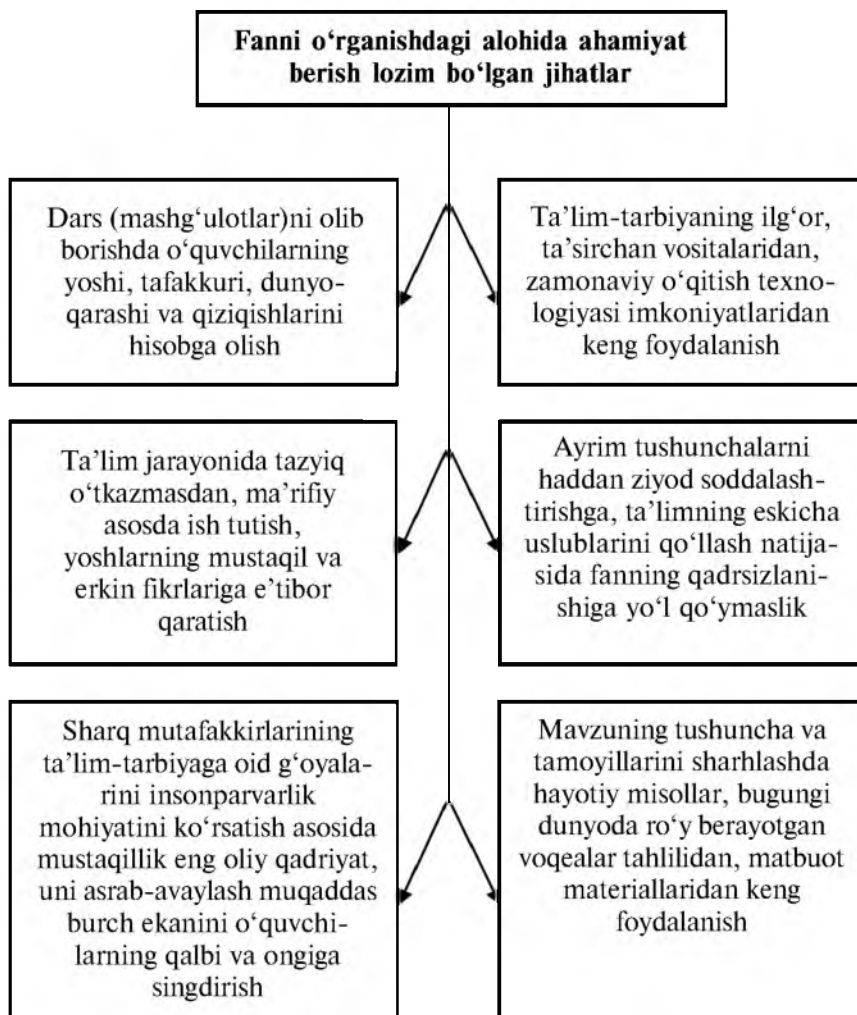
Fanni o'rganishdagi alohida ahamiyat berish lozim bo'lgan jihatlar

Dars (mashg'ulotlar)ni olib borishda o'quvchilarning yoshi, tafakkuri, dunyoqarashi va qiziqishlarini hisobga olish

Ta'lim-tarbiyaning ilg'or, ta'sirchan vositalaridan, zamonaviy o'qitish texnologiyasi imkoniyatlaridan keng foydalanish

Ta'lim jarayonida tazyiq o'tkazmasdan, ma'rifiy asosda ish tutish, yoshlarning mustaqil va erkin fikrlariga e'tibor qaratish

Ayrim tushunchalarni haddan ziyod soddalashtirishga, ta'limning eskicha uslublarini qo'llash natijasida fanning qadrsizlanishiga yo'l qo'ymaslik

Sharq mutafakkirlarining ta'lim-tarbiyaga oid g'oyalarini insonparvarlik mohiyatini ko'rsatish asosida mustaqillik eng oliy qadriyat, uni asrab-avaylash muqaddas burch ekanini o'quvchilarning qalbi va ongiga singdirish

Mavzuning tushuncha va tamoyillarini sharhlashda hayotiy misollar, bugungi dunyoda ro'y berayotgan voqealar tahlilidan, matbuot materiallaridan keng foydalanish